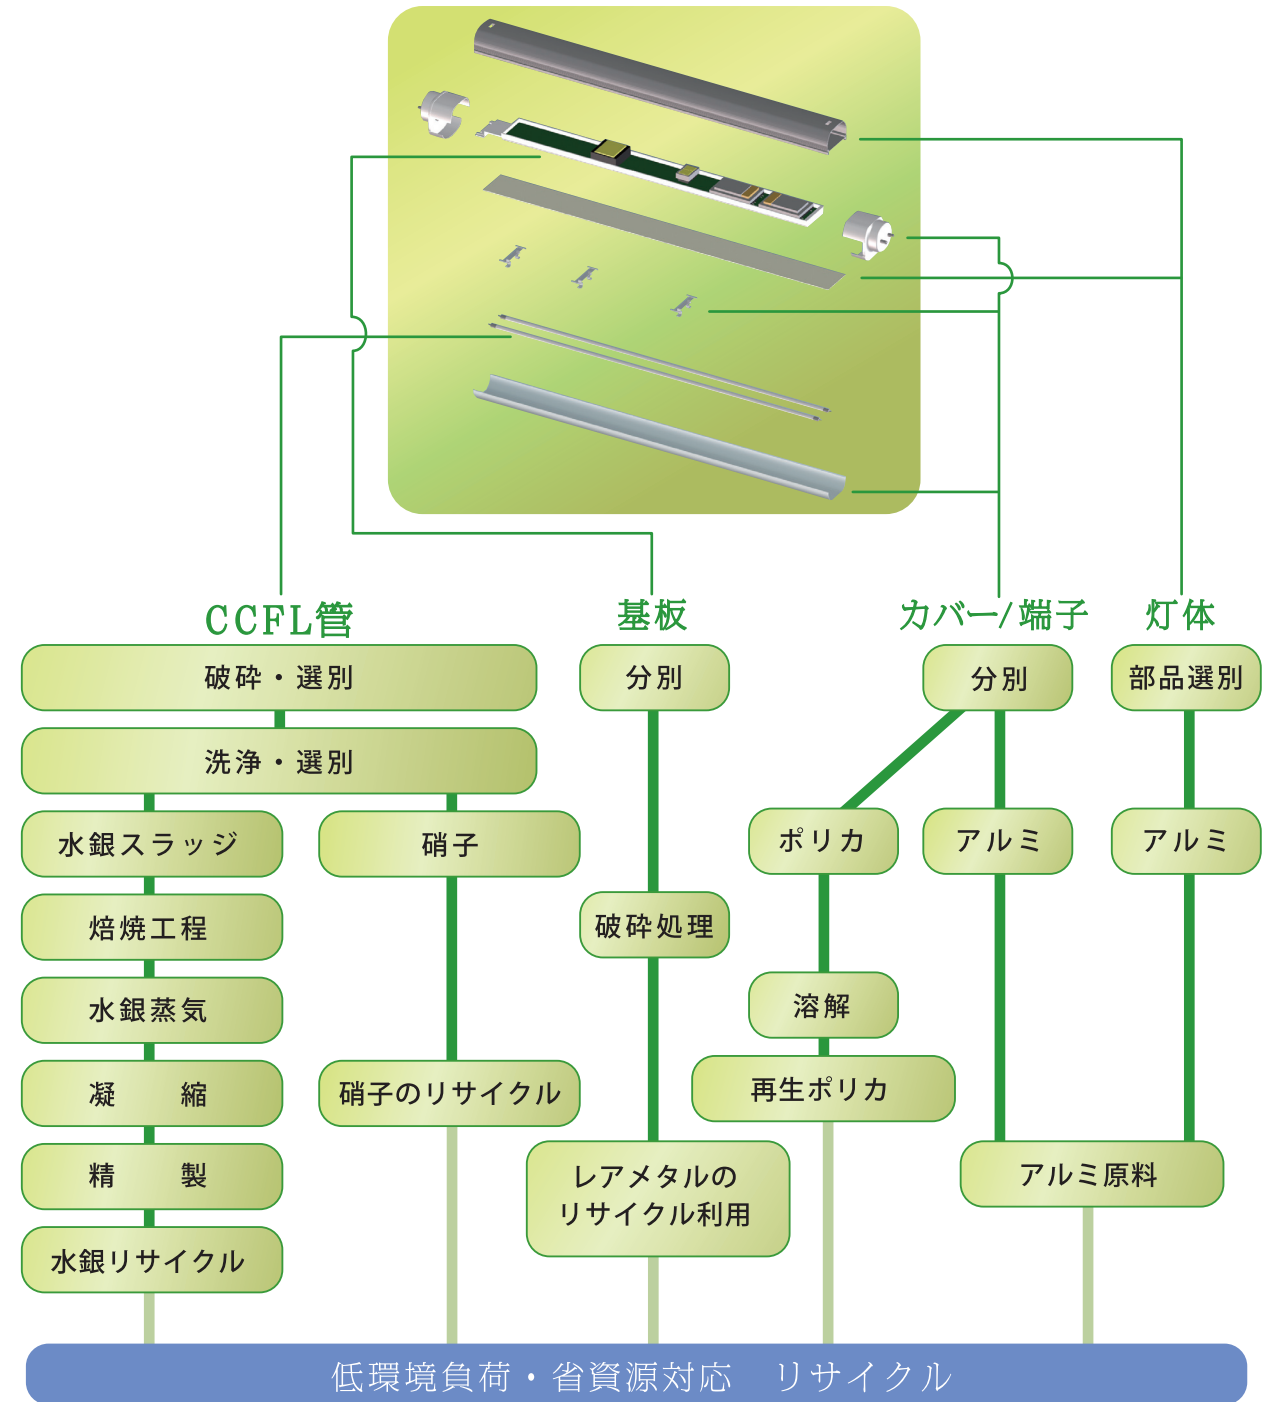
CCFL管

基板

カバー/端子

灯体

破砕・選別

洗浄・選別

水銀スラッジ

焙焼工程

水銀蒸気

凝　縮

精　製

水銀リサイクル

硝子

硝子のリサイクル

分別

破砕処理

レアメタルのリサイクル利用

分別

ポリカ

溶解

再生ポリカ

アルミ

部品選別

アルミ

アルミ原料

低環境負荷・省資源対応　リサイクル